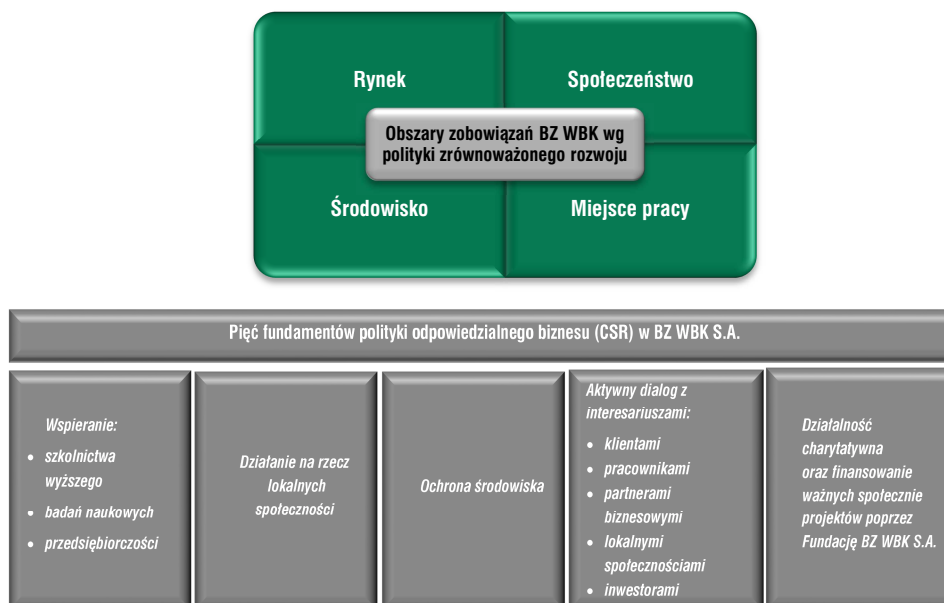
Rynek

Społeczeństwo

Obszary zobowiązań BZ WBK wg polityki zrównoważonego rozwoju

Środowisko

Miejsce pracy

Pięć fundamentów polityki odpowiedzialnego biznesu (CSR) w BZ WBK S.A.

Wspieranie:
- szkolnictwa wyższego
- badań naukowych
- przedsiębiorczości

Działanie na rzecz lokalnych społeczności

Ochrona środowiska

Aktywny dialog z interesariuszami:
- klientami
- pracownikami
- partnerami biznesowymi
- lokalnymi społecznościami
- inwestorami

Działalność charytatywna oraz finansowanie ważnych społecznie projektów poprzez Fundację BZ WBK S.A.